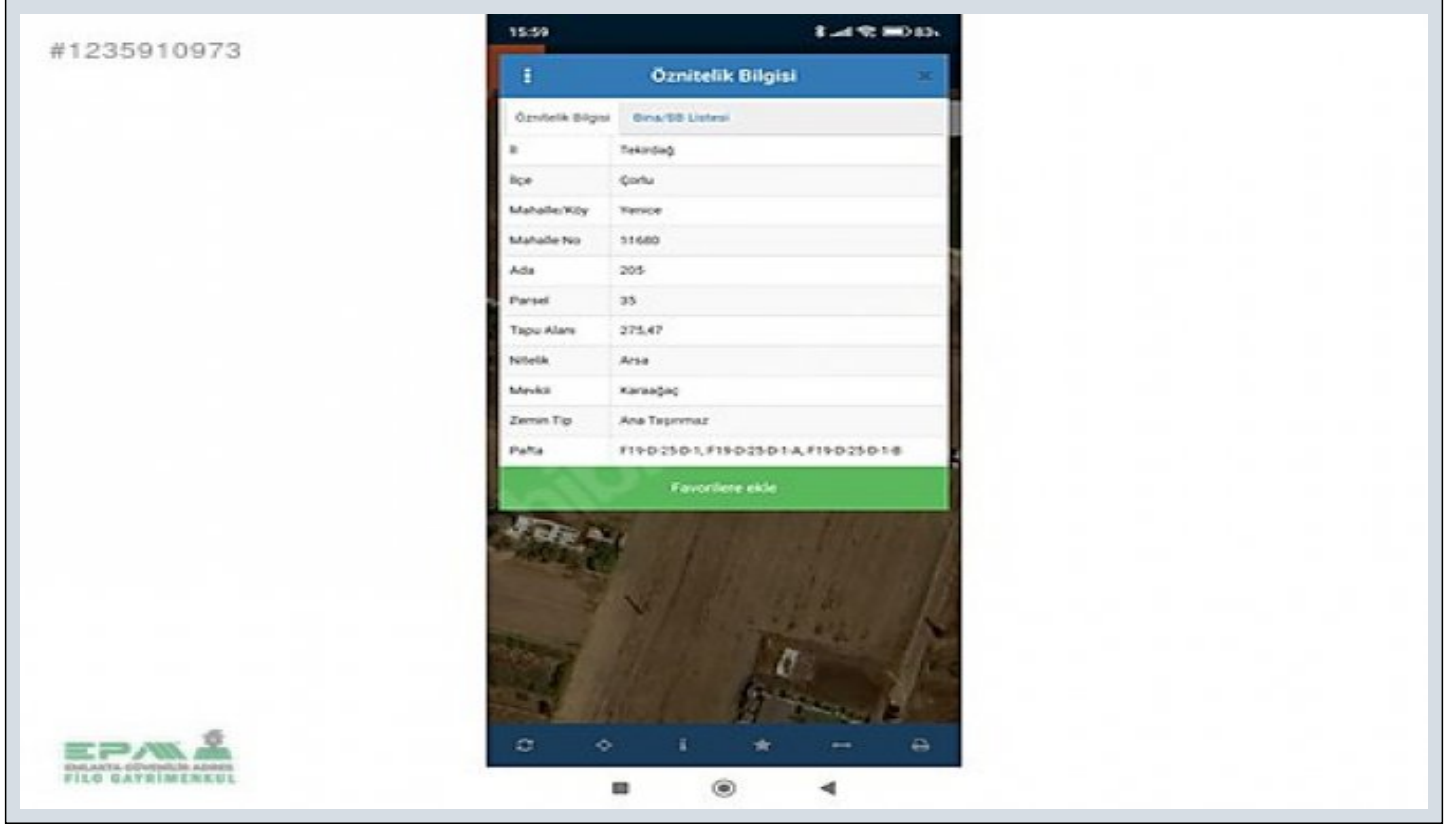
#1235910973

15:59

Öznitelik Bilgisi

Öznitelik Bilgisi | Bina/BB Listesi

| | |
|---|---|
| İl | Tekirdağ |
| İlçe | Çorlu |
| Mahalle/Köy | Yenice |
| Mahalle No | 11680 |
| Ada | 205 |
| Parsel | 35 |
| Tapu Alanı | 275,47 |
| Nitelik | Arsa |
| Mevkii | Karaağaç |
| Zemin Tip | Ana Taşınmaz |
| Pafta | F19-D-25-D-1, F19-D-25-D-1-A, F19-D-25-D-1-B |

Favorilere ekle

EPA
EMLAKTA GÜVENLİĞİN ADRESİ
FİLO GAYRİMENKUL